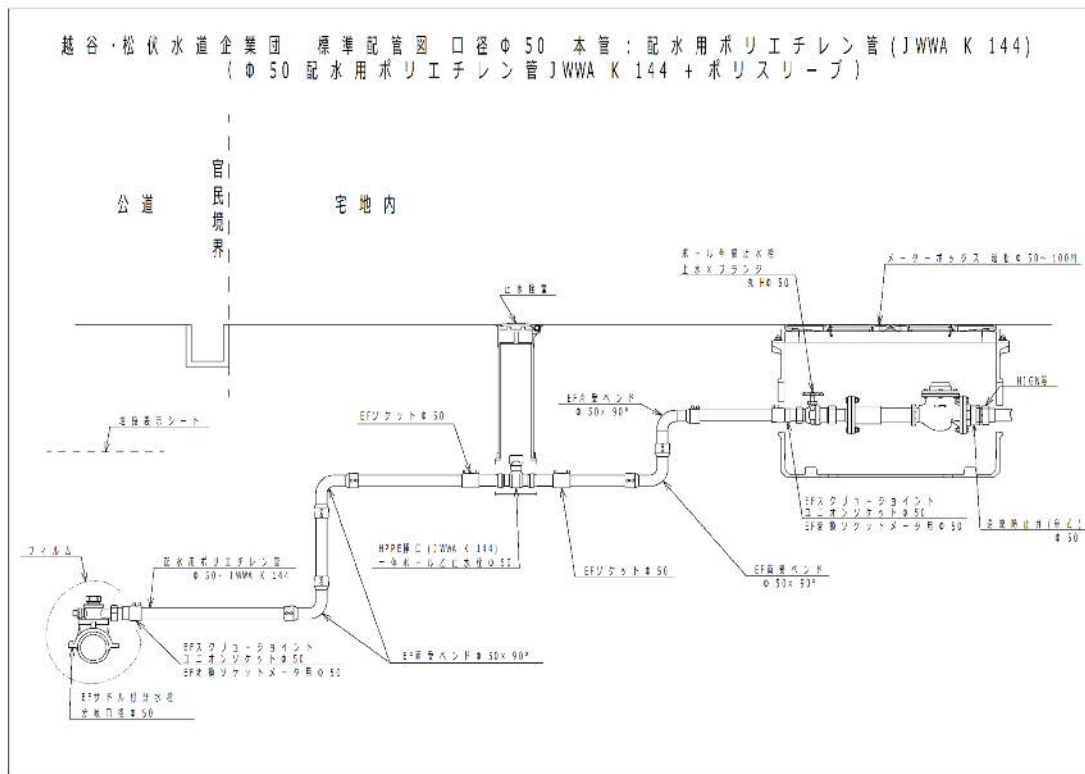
越谷・松伏水道企業団　標準配管図　口径Φ50　本管：配水用ポリエチレン管(JWWA K 144)
(Φ50 配水用ポリエチレン管JWWA K 144 + ポリスリーブ)

公道

官民境界

宅地内

ボール式止水栓
上水×フランジ
Φ50

メーターボックス 呼称Φ50~100用

止水栓筐

逆止弁

埋設表示シート

EFソケットΦ50

EF曲管ベンド
Φ50×90°

フィルム

配水用ポリエチレン管
Φ50・JWWA K 144

HPPE種 C (JWWA K 144)
ボール式止水栓Φ50

EFソケットΦ50

EFスクリュージョイント
ユニオンソケットΦ50
EF変換ソケットメータ用Φ50

逆流防止弁(仮称)
Φ50

EF曲管ベンド
Φ50×90°

EFスクリュージョイント
ユニオンソケットΦ50
EF変換ソケットメータ用Φ50

EF曲管ベンドΦ50×90°

EFサドル付分水栓
分岐口径Φ50